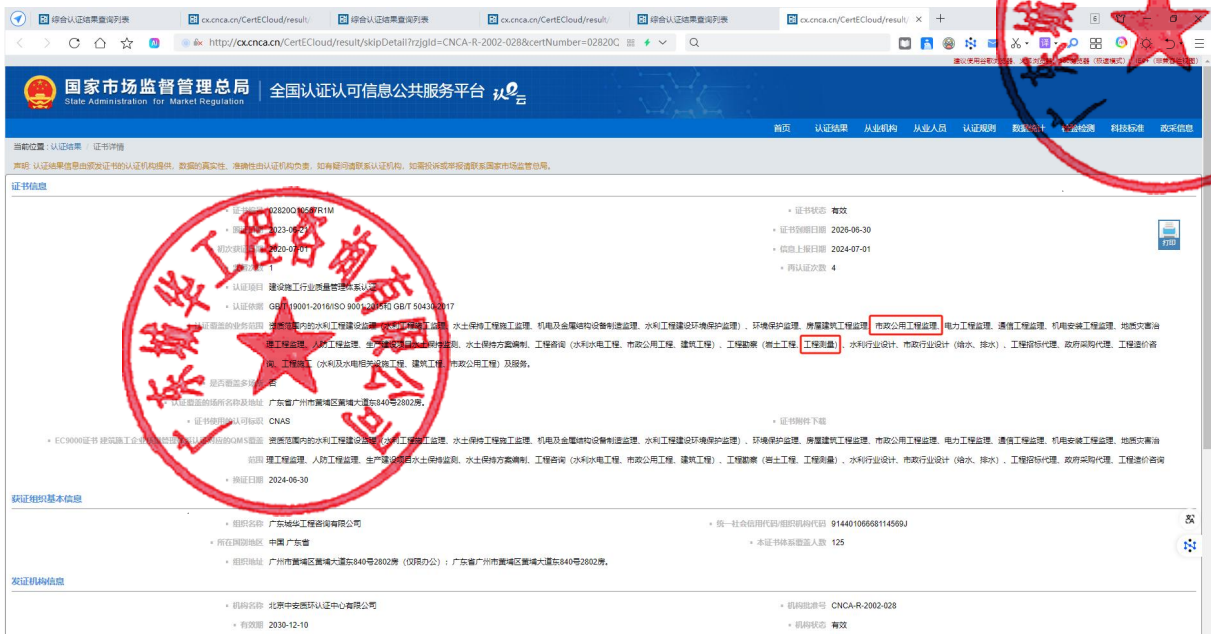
综合认证结果查询列表 | cx.cnca.cn/CertECloud/result/ | 综合认证结果查询列表 | cx.cnca.cn/CertECloud/result/ | 综合认证结果查询列表 | cx.cnca.cn/CertECloud/result/

http://cx.cnca.cn/CertECloud/result/skipDetail?rzjgId=CNCA-R-2002-028&certNumber=02820C

国家市场监督管理总局
State Administration for Market Regulation
全国认证认可信息公共服务平台 认云

首页 认证结果 从业机构 从业人员 认证规则 数据统计 检验检测 科技标准 政采信息

当前位置：认证结果 > 证书详情

声明：认证结果信息由颁发证书的认证机构提供，数据的真实性、准确性由认证机构负责，如有疑问请联系认证机构，如需投诉或举报请联系国家市场监督总局。

证书信息

证书编号 02820Q10567R1M
证书状态 有效
颁证日期 2023-06-21
证书到期日期 2026-06-30
初次获证日期 2020-07-01
信息上报日期 2024-07-01
打印
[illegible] 1
再认证次数 4
认证项目 建设施工行业质量管理体系认证
认证依据 GB/T 19001-2016/ISO 9001:2015和 GB/T 50430-2017
证书覆盖的业务范围 资质范围内的水利工程建设监理（水利工程施工监理、水土保持工程施工监理、机电及金属结构设备制造监理、水利工程建设环境保护监理）、环境保护监理、房屋建筑工程监理、市政公用工程监理、电力工程监理、通信工程监理、机电安装工程监理、地质灾害治理工程监理、人防工程监理、生产建设项目水土保持监测、水土保持方案编制、工程咨询（水利水电工程、市政公用工程、建筑工程）、工程勘察（岩土工程、工程测量）、水利行业设计、市政行业设计（给水、排水）、工程招标代理、政府采购代理、工程造价咨询、工程施工（水利及水电相关设施工程、建筑工程、市政公用工程）及服务。
是否覆盖多场所 否
认证覆盖的场所名称及地址 广东省广州市黄埔区黄埔大道东840号2802房。
证书使用的认可标识 CNAS
证书附件下载
EC9000证书 建筑施工企业认证覆盖的QMS覆盖范围 资质范围内的水利工程建设监理（水利工程施工监理、水土保持工程施工监理、机电及金属结构设备制造监理、水利工程建设环境保护监理）、环境保护监理、房屋建筑工程监理、市政公用工程监理、电力工程监理、通信工程监理、机电安装工程监理、地质灾害治理工程监理、人防工程监理、生产建设项目水土保持监测、水土保持方案编制、工程咨询（水利水电工程、市政公用工程、建筑工程）、工程勘察（岩土工程、工程测量）、水利行业设计、市政行业设计（给水、排水）、工程招标代理、政府采购代理、工程造价咨询
换证日期 2024-06-30

获证组织基本信息

组织名称 广东城华工程咨询有限公司
统一社会信用代码/组织机构代码 91440106668114569J
所在国别地区 中国 广东省
本证书体系覆盖人数 125
组织地址 广州市黄埔区黄埔大道东840号2802房（仅限办公）；广东省广州市黄埔区黄埔大道东840号2802房。

发证机构信息

机构名称 北京中安质环认证中心有限公司
机构批准号 CNCA-R-2002-028
有效期 2030-12-10
机构状态 有效

广东城华工程咨询有限公司